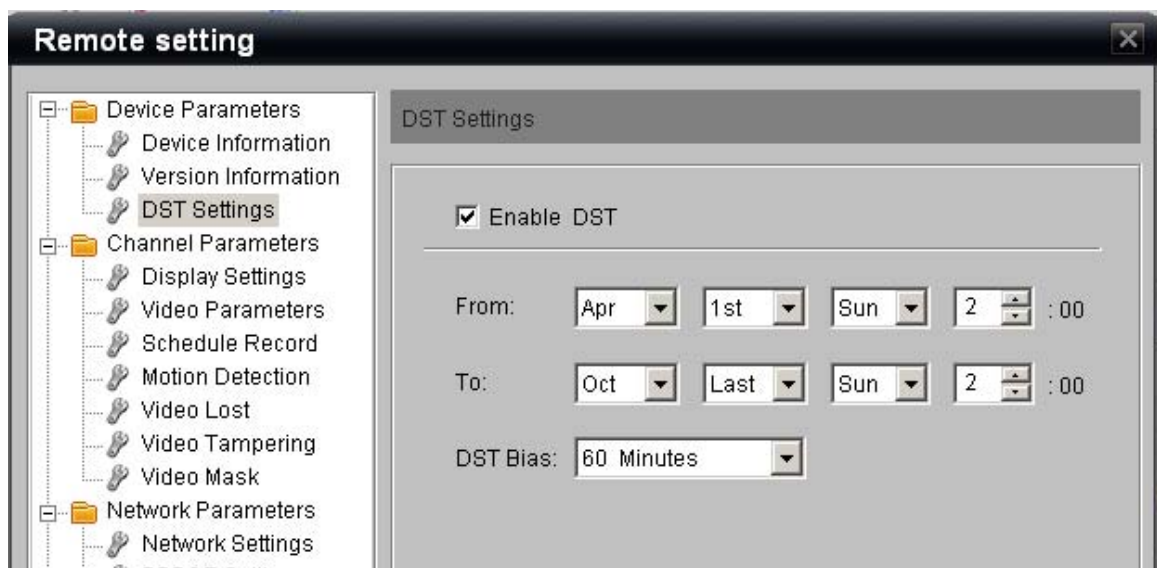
Remote setting

Device Parameters
Device Information
Version Information
DST Settings
Channel Parameters
Display Settings
Video Parameters
Schedule Record
Motion Detection
Video Lost
Video Tampering
Video Mask
Network Parameters
Network Settings

DST Settings

Enable DST

From: Apr 1st Sun 2 : 00

To: Oct Last Sun 2 : 00

DST Bias: 60 Minutes